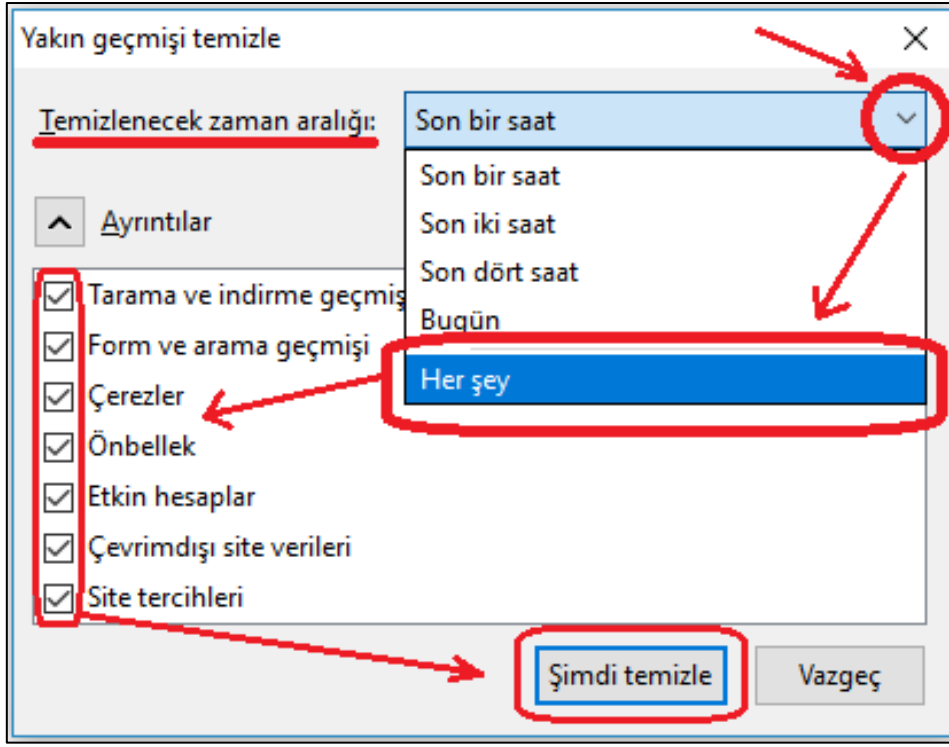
Yakın geçmişi temizle

×

Temizlenecek zaman aralığı: Son bir saat

Son bir saat
Son iki saat
Son dört saat
Bugün
Her şey

Ayrıntılar

Tarama ve indirme geçmiş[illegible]
Form ve arama geçmişi
Çerezler
Önbellek
Etkin hesaplar
Çevrimdışı site verileri
Site tercihleri

Şimdi temizle
Vazgeç